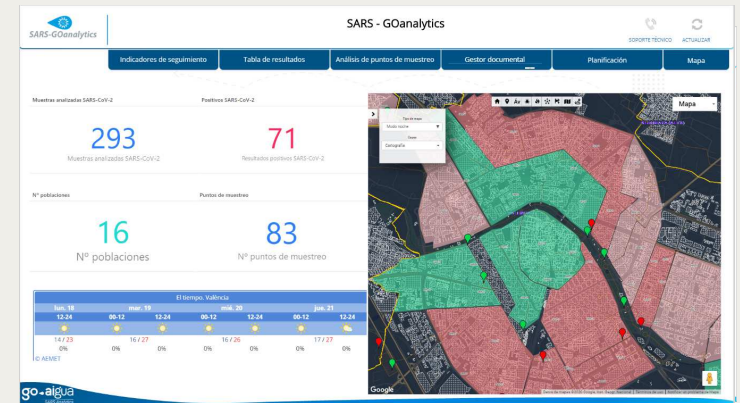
SARS-GOanalytics

SARS - GOanalytics

SOPORTE TÉCNICO ACTUALIZAR

Indicadores de seguimiento | Tabla de resultados | Análisis de puntos de muestreo | Gestor documental | Planificación | Mapa

Muestras analizadas SARS-CoV-2

293

Muestras analizadas SARS-CoV-2

Positivos SARS-CoV-2

71

Resultados positivos SARS-CoV-2

Nº poblaciones

16

Nº poblaciones

Puntos de muestreo

83

Nº puntos de muestreo

El tiempo. València

| lun. 18 | mar. 19 | | mié. 20 | | jue. 21 | |
|---|---|---|---|---|---|---|
| 12-24 | 00-12 | 12-24 | 00-12 | 12-24 | 00-12 | 12-24 |
| 14 / 23 | | 16 / 27 | | 16 / 26 | | 17 / 27 |
| 0% | 0% | 0% | 0% | 0% | 0% | 0% |

© AEMET

Mapa

Tipo de mapa
Modo índice
Zonas
Cartografía

Google

go-aigua